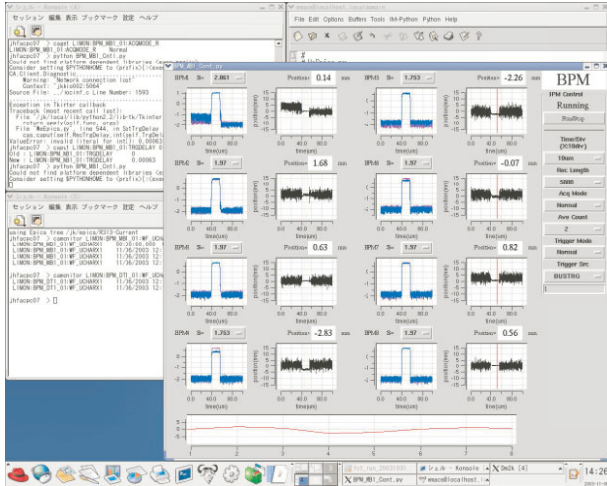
セッション 編集 表示 ブックマーク 設定 ヘルプ

jhfacec07 > caget LINON:BPM:MB1_01:ACQMODE_R
LINON:BPM:MB1_01:ACQMODE_R Normal
jhfacec07 > python BPM_MB1_Cntl.py
Could not find platform dependent libraries <exec_prefix>
Consider setting $PYTHONHOME to <prefix>[:<exec_prefix>]
CA.Client.Diagnostic
Warning: "Network connection lost"
Context: "jkkiot002:5064"
Source File: ../tcpiiof.c Line Number: 1593

Exception in Tkinter callback
Traceback (most recent call last):
File "/jk/local/lib/python2.2/lib-tk/Tkinter
return apply(self.func, args)
File "MeEpics.py", line 544, in SetTrgDelay
cpa.caput(self.RecTrgDelay,int(self.TrgDe
ValueError: invalid literal for int(): 0.00063
jhfacec07 > caget LINON:BPM:MB1_01:TRGDELAY
LINON:BPM:MB1_01:TRGDELAY 0.00063
New LINON:BPM:MB1_01:TRGDELAY 0.00063
jhfacec07 > python BPM_MB1_Cntl.py
Could not find platform dependent libraries <exec_prefix>
Consider setting $PYTHONHOME to <prefix>[:<exec_prefix>]

セッション 編集 表示 ブックマーク 設定 ヘルプ

using Epics tree /jk/epics/R313-Current
jhfacec07 > camonitor LINON:BPM:MB1_01:WF_UCHA
LINON:BPM:MB1_01:WF_UCHAX1 00:30:00.000
LINON:BPM:MB1_01:WF_UCHAX1 11/36/2003 12:
LINON:BPM:MB1_01:WF_UCHAX1 11/36/2003 12:
jhfacec07 > camonitor LINON:BPM:DT1_01:WF_UCHA
LINON:BPM:DT1_01:WF_UCHAX1 11/36/2003 12:
LINON:BPM:DT1_01:WF_UCHAX1 11/36/2003 12:
jhfacec07 > []

emacs@localhost.localdomain
File Edit Options Buffers Tools IM-Python Python Help

BPM_Cont.py

BPM1 S= 2.061 Position= 0.14 mm
BPM2 S= 1.753 Position= -2.26 mm
BPM3 S= 1.97 Position= 1.68 mm
BPM4 S= 1.97 Position= -0.07 mm
BPM5 S= 1.97 Position= 0.63 mm
BPM7 S= 1.97 Position= 0.82 mm
BPM8 S= 1.753 Position= -2.83 mm
BPM9 S= 1.97 Position= 0.56 mm

time(us)
position(mm)

BPM
BPM Control
Running
Run/Stop
Time/Div (X10/div)
10nsec
Rec. Length
5000
Acq. Mode
Normal
Ave Count
2
Trigger Mode
Normal
Trigger Src
BUSTRG

kt_run_20031030
1r.z.lk - Konsole
9m2k (4)
BPM_MB1_Control.py
emacs@localhost
14:26